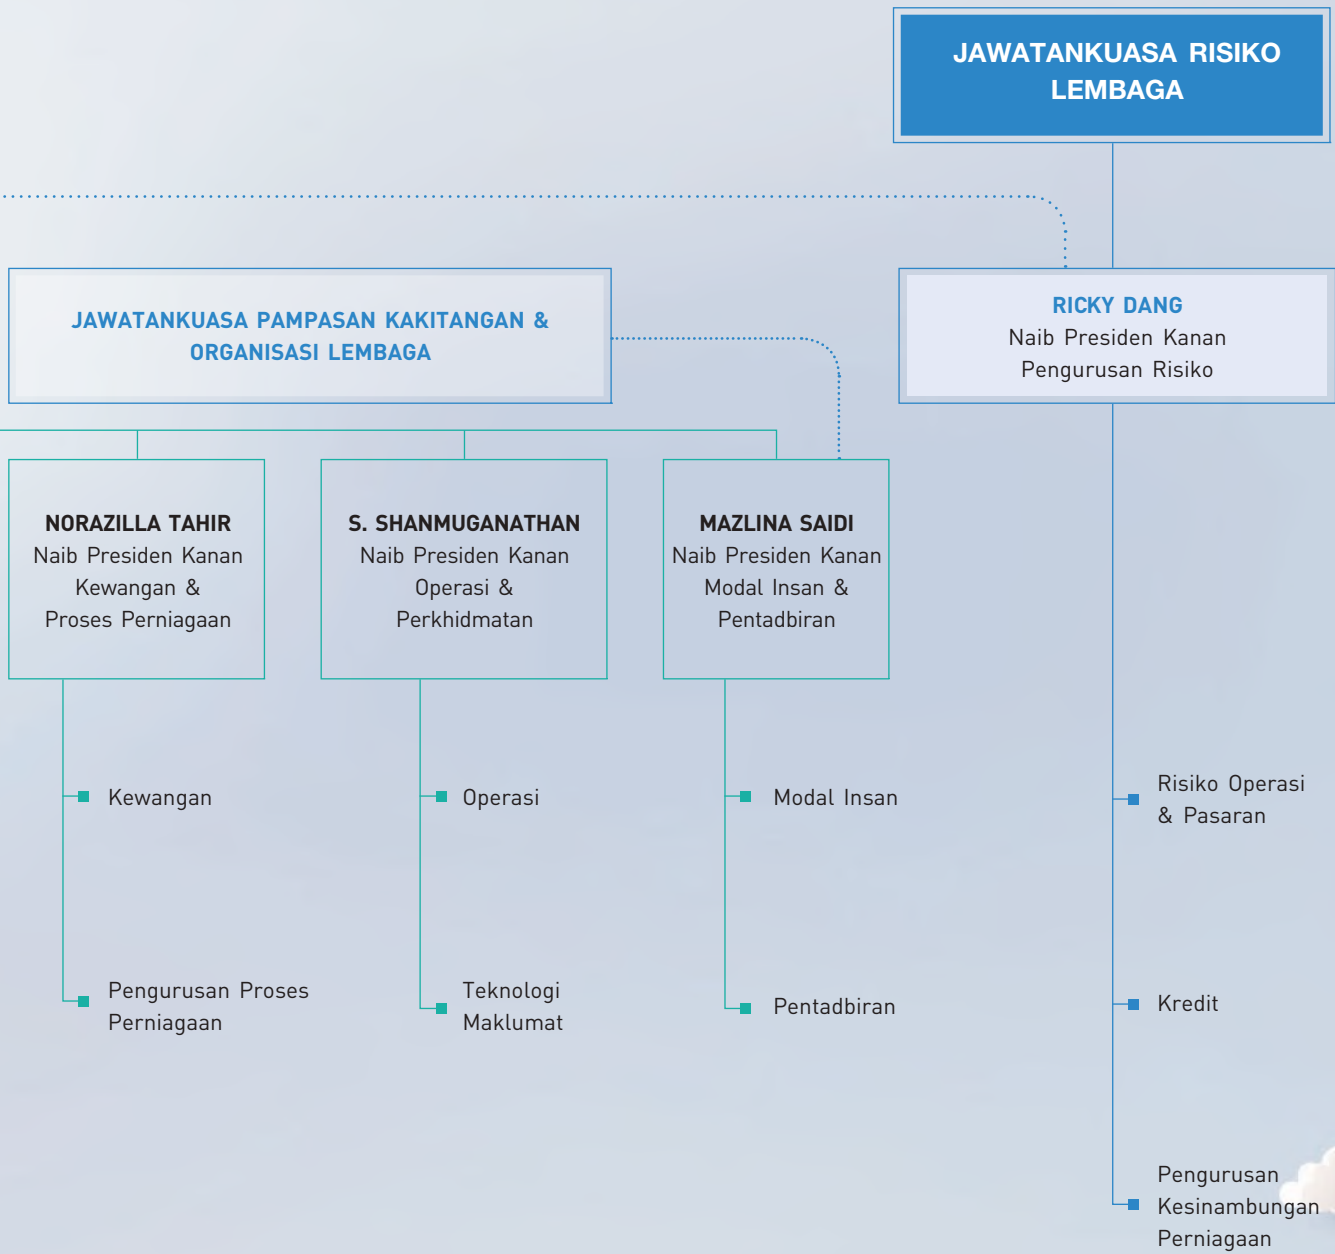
JAWATANKUASA RISIKO LEMBAGA

JAWATANKUASA PAMPASAN KAKITANGAN & ORGANISASI LEMBAGA

RICKY DANG
Naib Presiden Kanan
Pengurusan Risiko

NORAZILLA TAHIR
Naib Presiden Kanan
Kewangan &
Proses Perniagaan

S. SHANMUGANATHAN
Naib Presiden Kanan
Operasi &
Perkhidmatan

MAZLINA SAIDI
Naib Presiden Kanan
Modal Insan &
Pentadbiran

Kewangan

Pengurusan Proses Perniagaan

Operasi

Teknologi Maklumat

Modal Insan

Pentadbiran

Risiko Operasi & Pasaran

Kredit

Pengurusan Kesinambungan Perniagaan